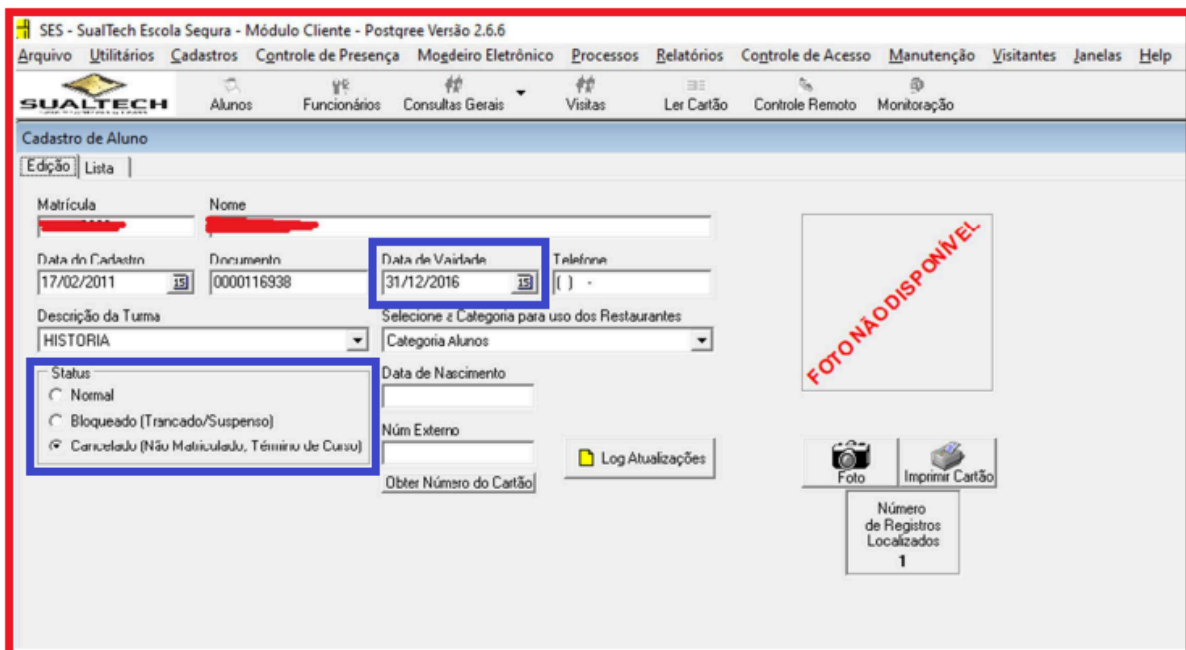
SES - SualTech Escola Segura - Módulo Cliente - Postgree Versão 2.6.6

Arquivo Utilitários Cadastros Controle de Presença Moedeiro Eletrônico Processos Relatórios Controle de Acesso Manutenção Visitantes Janelas Help

SUALTECH

Alunos Funcionários Consultas Gerais Visitas Ler Cartão Controle Remoto Monitoração

Cadastro de Aluno

Edição Lista

Matrícula
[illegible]

Nome
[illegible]

Data do Cadastro
17/02/2011

Documento
0000116938

Data de Vaidade
31/12/2016

Telefone
( ) -

Descrição da Turma
HISTORIA

Selecione a Categoria para uso dos Restaurantes
Categoria Alunos

Status
Normal
Bloqueado (Trancado/Suspenso)
Cancelado (Não Matriculado, Término de Curso)

Data de Nascimento

Núm Externo

Obter Número do Cartão

Log Atualizações

FOTO NÃO DISPONÍVEL

Foto

Imprimir Cartão

Número de Registros Localizados
1